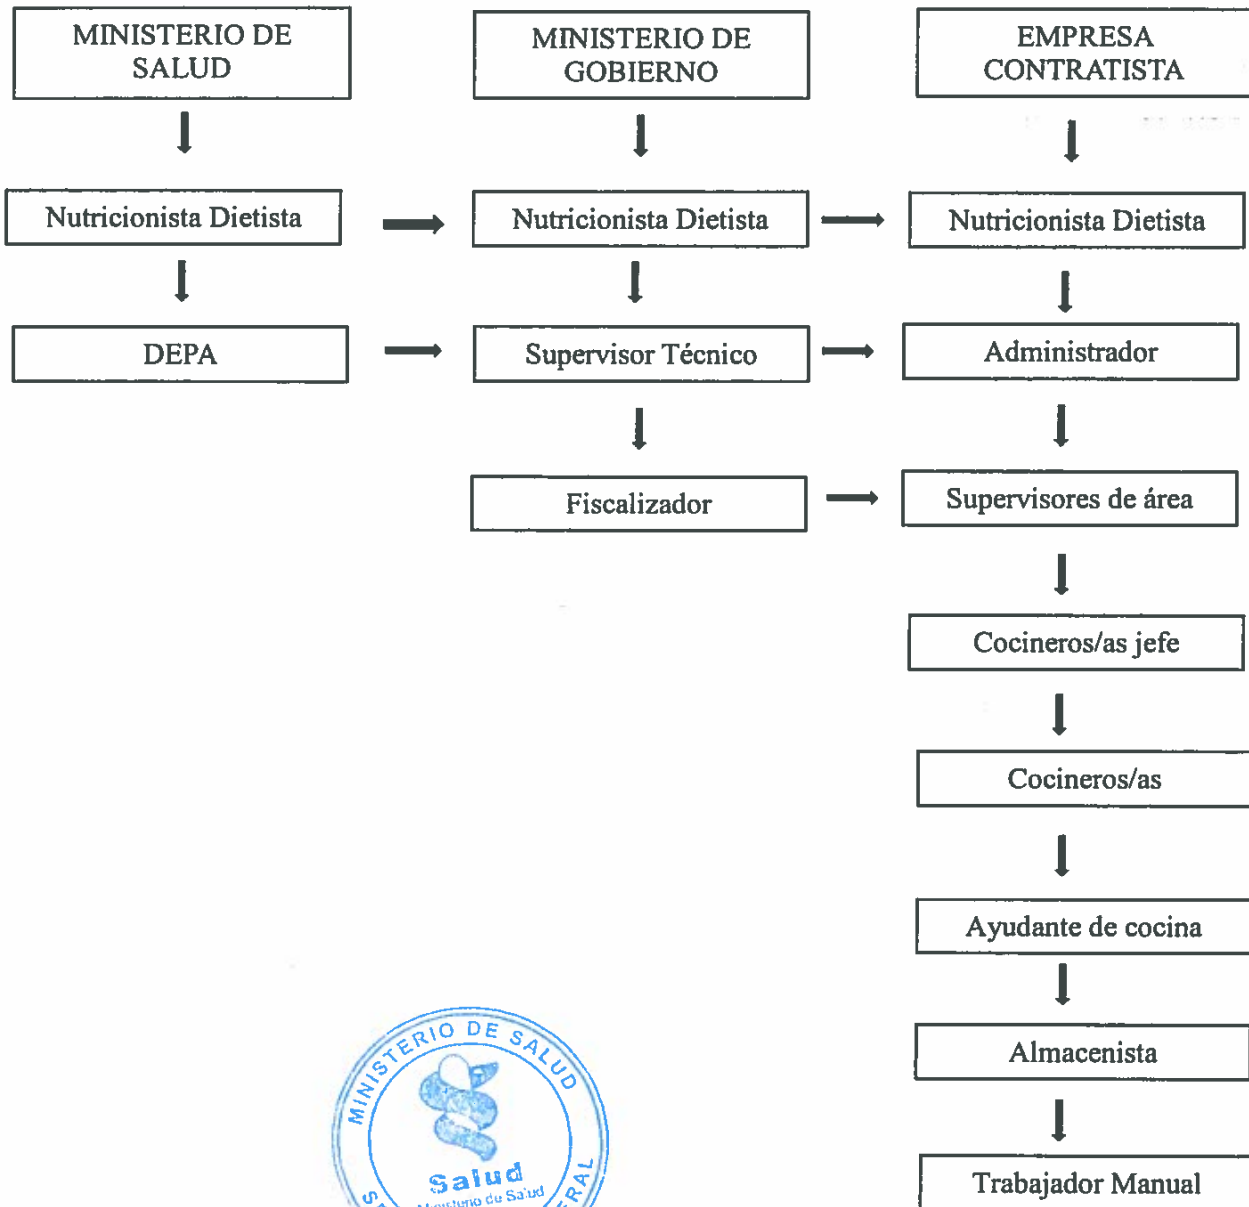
MINISTERIO DE SALUD

Nutricionista Dietista

DEPA

MINISTERIO DE GOBIERNO

Nutricionista Dietista

Supervisor Técnico

Fiscalizador

EMPRESA CONTRATISTA

Nutricionista Dietista

Administrador

Supervisores de área

Cocineros/as jefe

Cocineros/as

Ayudante de cocina

Almacenista

Trabajador Manual

MINISTERIO DE SALUD
Salud
Ministerio de Salud
S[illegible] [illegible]RAL